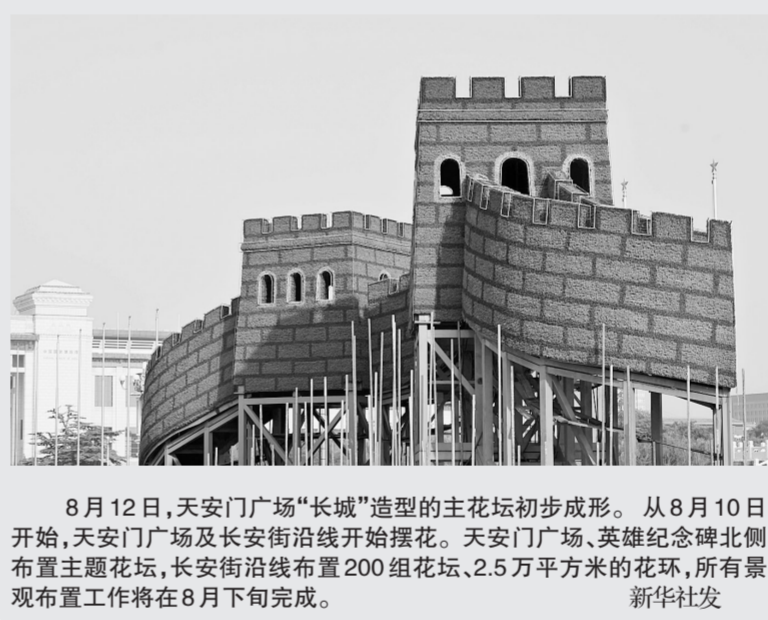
8月12日，天安门广场“长城”造型的主花坛初步成形。从8月10日开始，天安门广场及长安街沿线开始摆花。天安门广场、英雄纪念碑北侧布置主题花坛，长安街沿线布置200组花坛、2.5万平方米的花环，所有景观布置工作将在8月下旬完成。 新华社发